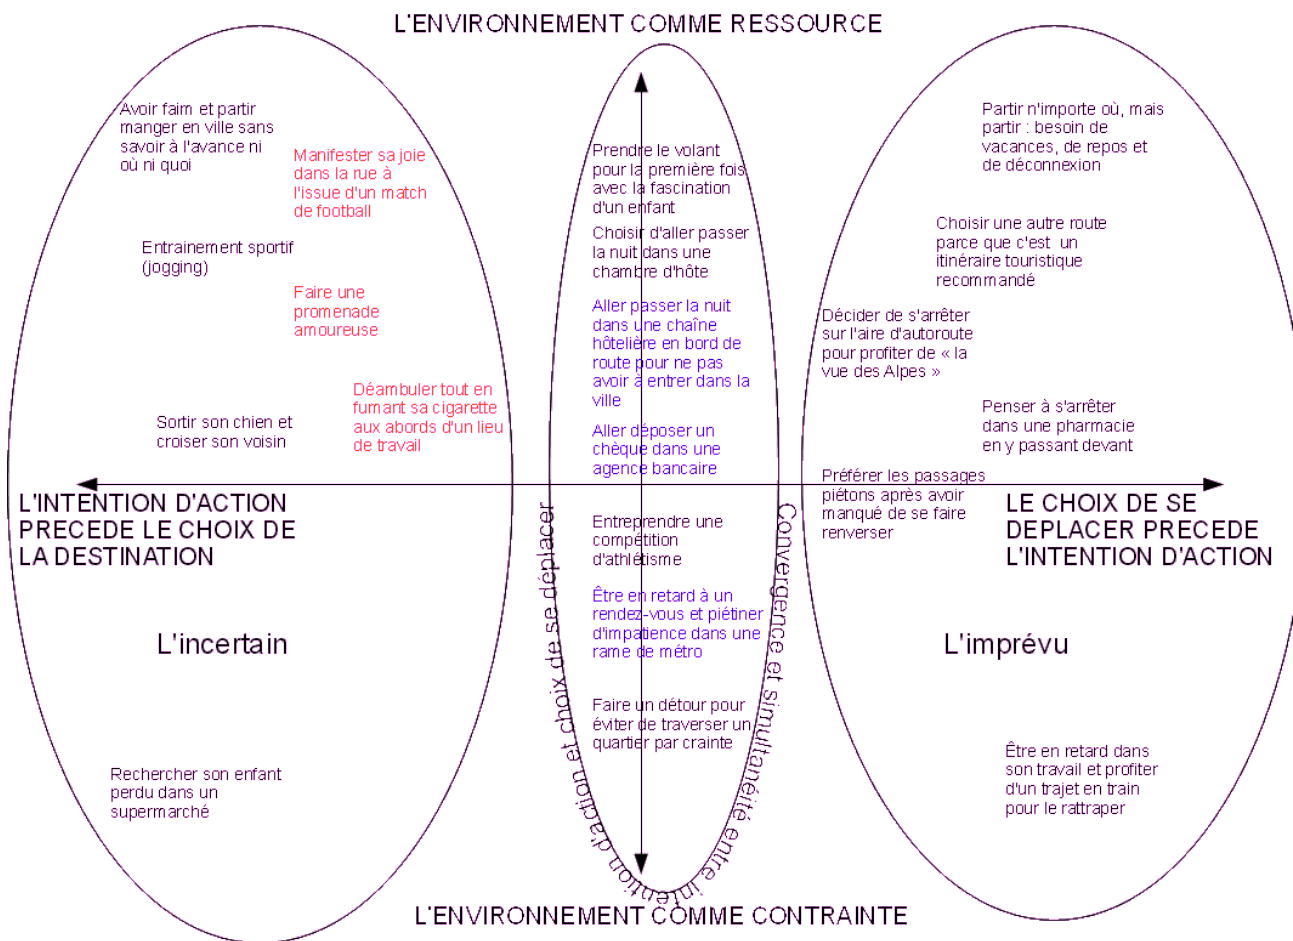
L'ENVIRONNEMENT COMME RESSOURCE

Avoir faim et partir manger en ville sans savoir à l'avance ni où ni quoi

Manifester sa joie dans la rue à l'issue d'un match de football

Entrainement sportif (jogging)

Faire une promenade amoureuse

Déambuler tout en fumant sa cigarette aux abords d'un lieu de travail

Sortir son chien et croiser son voisin

L'INTENTION D'ACTION PRECEDE LE CHOIX DE LA DESTINATION

L'incertain

Rechercher son enfant perdu dans un supermarché

Prendre le volant pour la première fois avec la fascination d'un enfant

Choisir d'aller passer la nuit dans une chambre d'hôte

Aller passer la nuit dans une chaîne hôtelière en bord de route pour ne pas avoir à entrer dans la ville

Aller déposer un chèque dans une agence bancaire

Entreprendre une compétition d'athlétisme

Être en retard à un rendez-vous et piétiner d'impatience dans une rame de métro

Faire un détour pour éviter de traverser un quartier par crainte

Convergence et simultanéité entre intention d'action et choix de se déplacer

Partir n'importe où, mais partir : besoin de vacances, de repos et de déconnexion

Choisir une autre route parce que c'est un itinéraire touristique recommandé

Décider de s'arrêter sur l'aire d'autoroute pour profiter de « la vue des Alpes »

Penser à s'arrêter dans une pharmacie en y passant devant

Préférer les passages piétons après avoir manqué de se faire renverser

LE CHOIX DE SE DEPLACER PRECEDE L'INTENTION D'ACTION

L'imprévu

Être en retard dans son travail et profiter d'un trajet en train pour le rattraper

L'ENVIRONNEMENT COMME CONTRAINTE